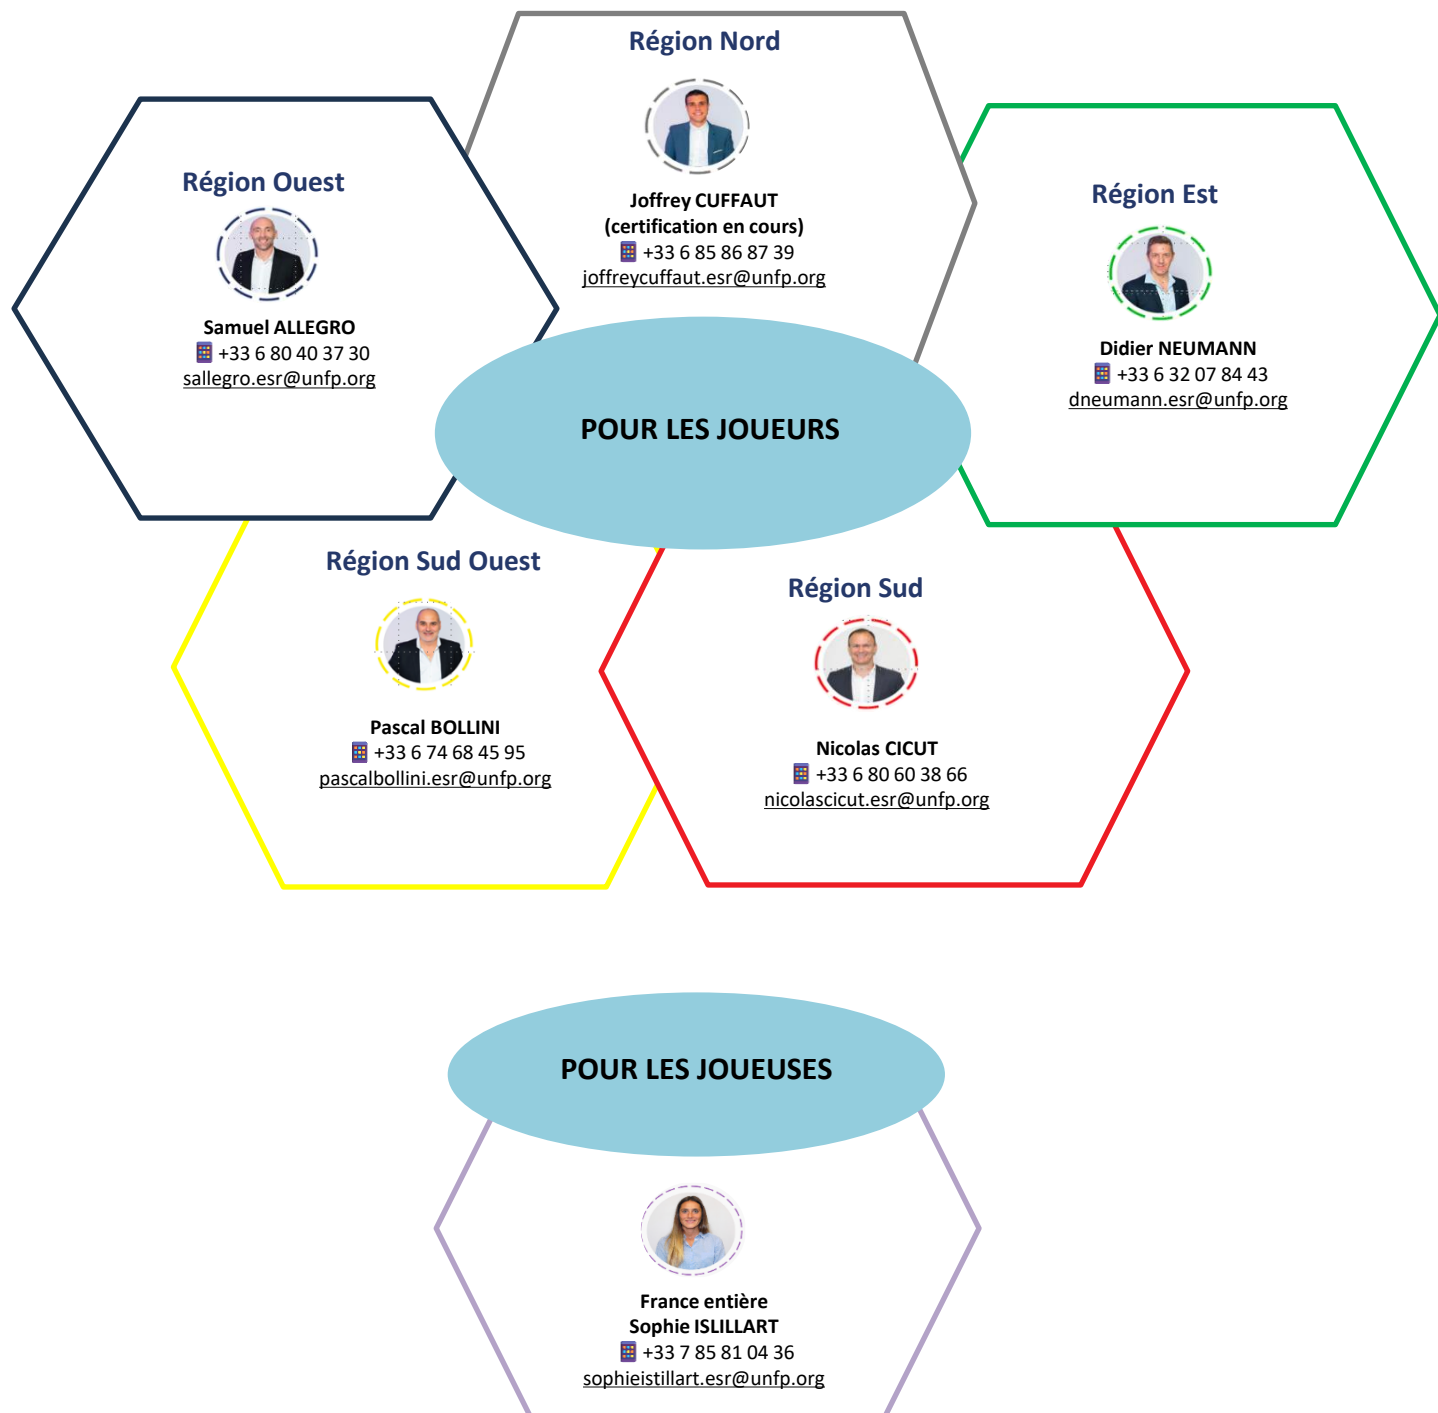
Région Nord

Joffrey CUFFAUT
(certification en cours)
+33 6 85 86 87 39
joffreycuffaut.esr@unfp.org

Région Ouest

Samuel ALLEGRO
+33 6 80 40 37 30
sallegro.esr@unfp.org

Région Est

Didier NEUMANN
+33 6 32 07 84 43
dneumann.esr@unfp.org

POUR LES JOUEURS

Région Sud Ouest

Pascal BOLLINI
+33 6 74 68 45 95
pascalbollini.esr@unfp.org

Région Sud

Nicolas CICUT
+33 6 80 60 38 66
nicolascicut.esr@unfp.org

POUR LES JOUEUSES

France entière
Sophie ISLILLART
+33 7 85 81 04 36
sophieistillart.esr@unfp.org